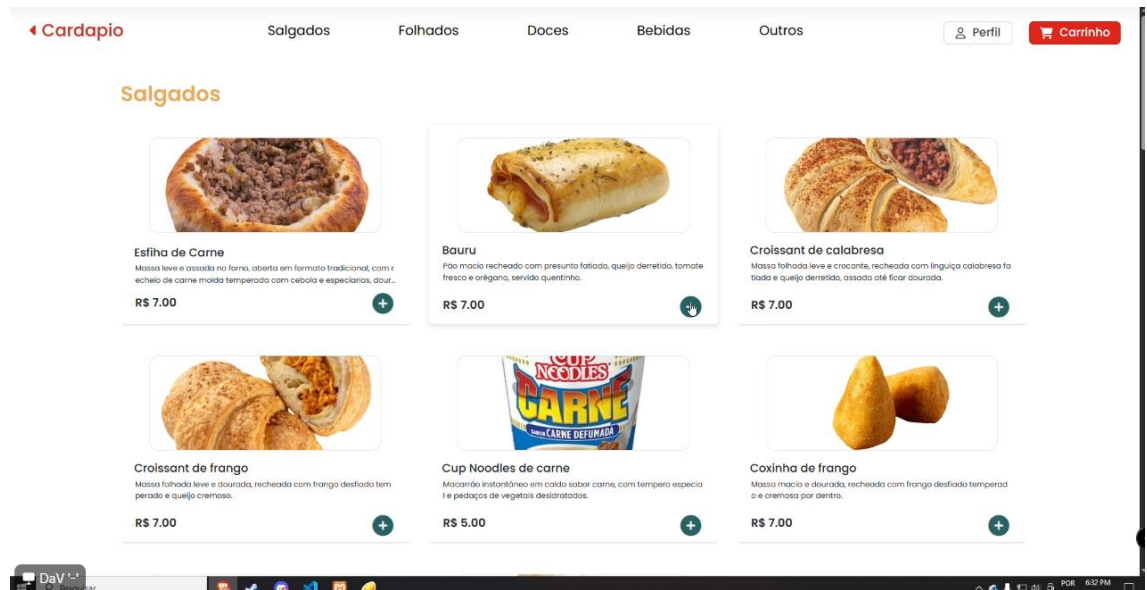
Cardapio

Salgados Folhados Doces Bebidas Outros

Perfil Carrinho

Salgados

Esfiha de Carne
Massa leve e assada no forno, aberta em formato tradicional, com recheio de carne moída temperada com cebola e especiarias, dour...
R$ 7.00

Bauru
Pão macio recheado com presunto fatiado, queijo derretido, tomate fresco e orégano, servido quentinho.
R$ 7.00

Croissant de calabresa
Massa folhada leve e crocante, recheada com linguiça calabresa fatiada e queijo derretido, assada até ficar dourada.
R$ 7.00

Croissant de frango
Massa folhada leve e dourada, recheada com frango desfiado temperado e queijo cremoso.
R$ 7.00

Cup Noodles de carne
Macarrão instantâneo em caldo sabor carne, com tempero especial e pedaços de vegetais desidratados.
R$ 5.00

Coxinha de frango
Massa macia e dourada, recheada com frango desfiado temperado e cremoso por dentro.
R$ 7.00

CUP NOODLES CARNE SABOR CARNE DEFUMADA

DaV '-'

POR 6:32 PM